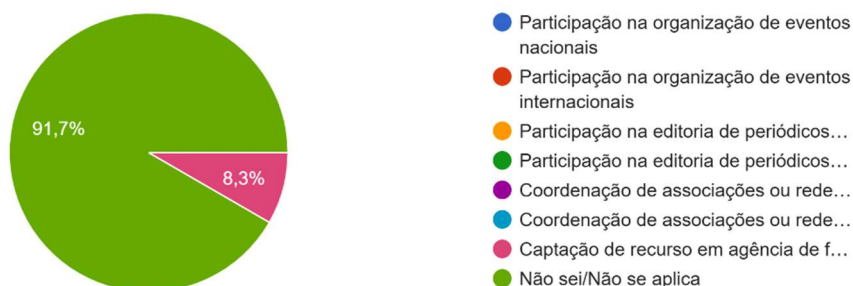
91,7%

8,3%

Participação na organização de eventos nacionais
Participação na organização de eventos internacionais
Participação na editoria de periódicos…
Participação na editoria de periódicos…
Coordenação de associações ou rede…
Coordenação de associações ou rede…
Captação de recurso em agência de f…
Não sei/Não se aplica